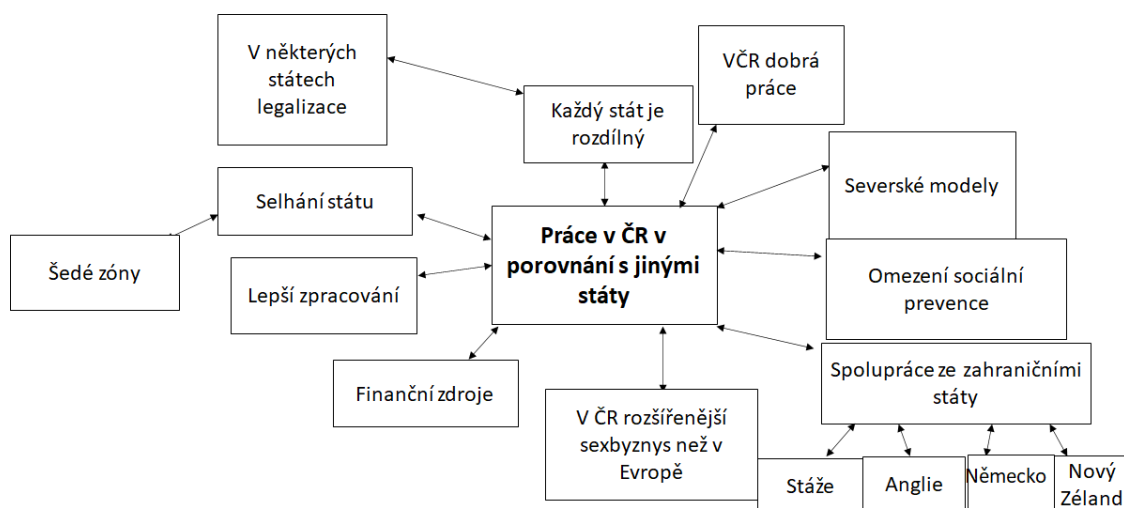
V některých státech legalizace

Každý stát je rozdílný

VČR dobrá práce

Selhání státu

Severské modely

Šedé zóny

Práce v ČR v porovnání s jinými státy

Omezení sociální prevence

Lepší zpracování

Finanční zdroje

Spolupráce ze zahraničními státy

V ČR rozšířenější sexbyznys než v Evropě

Stáže

Anglie

Německo

Nový Zéland